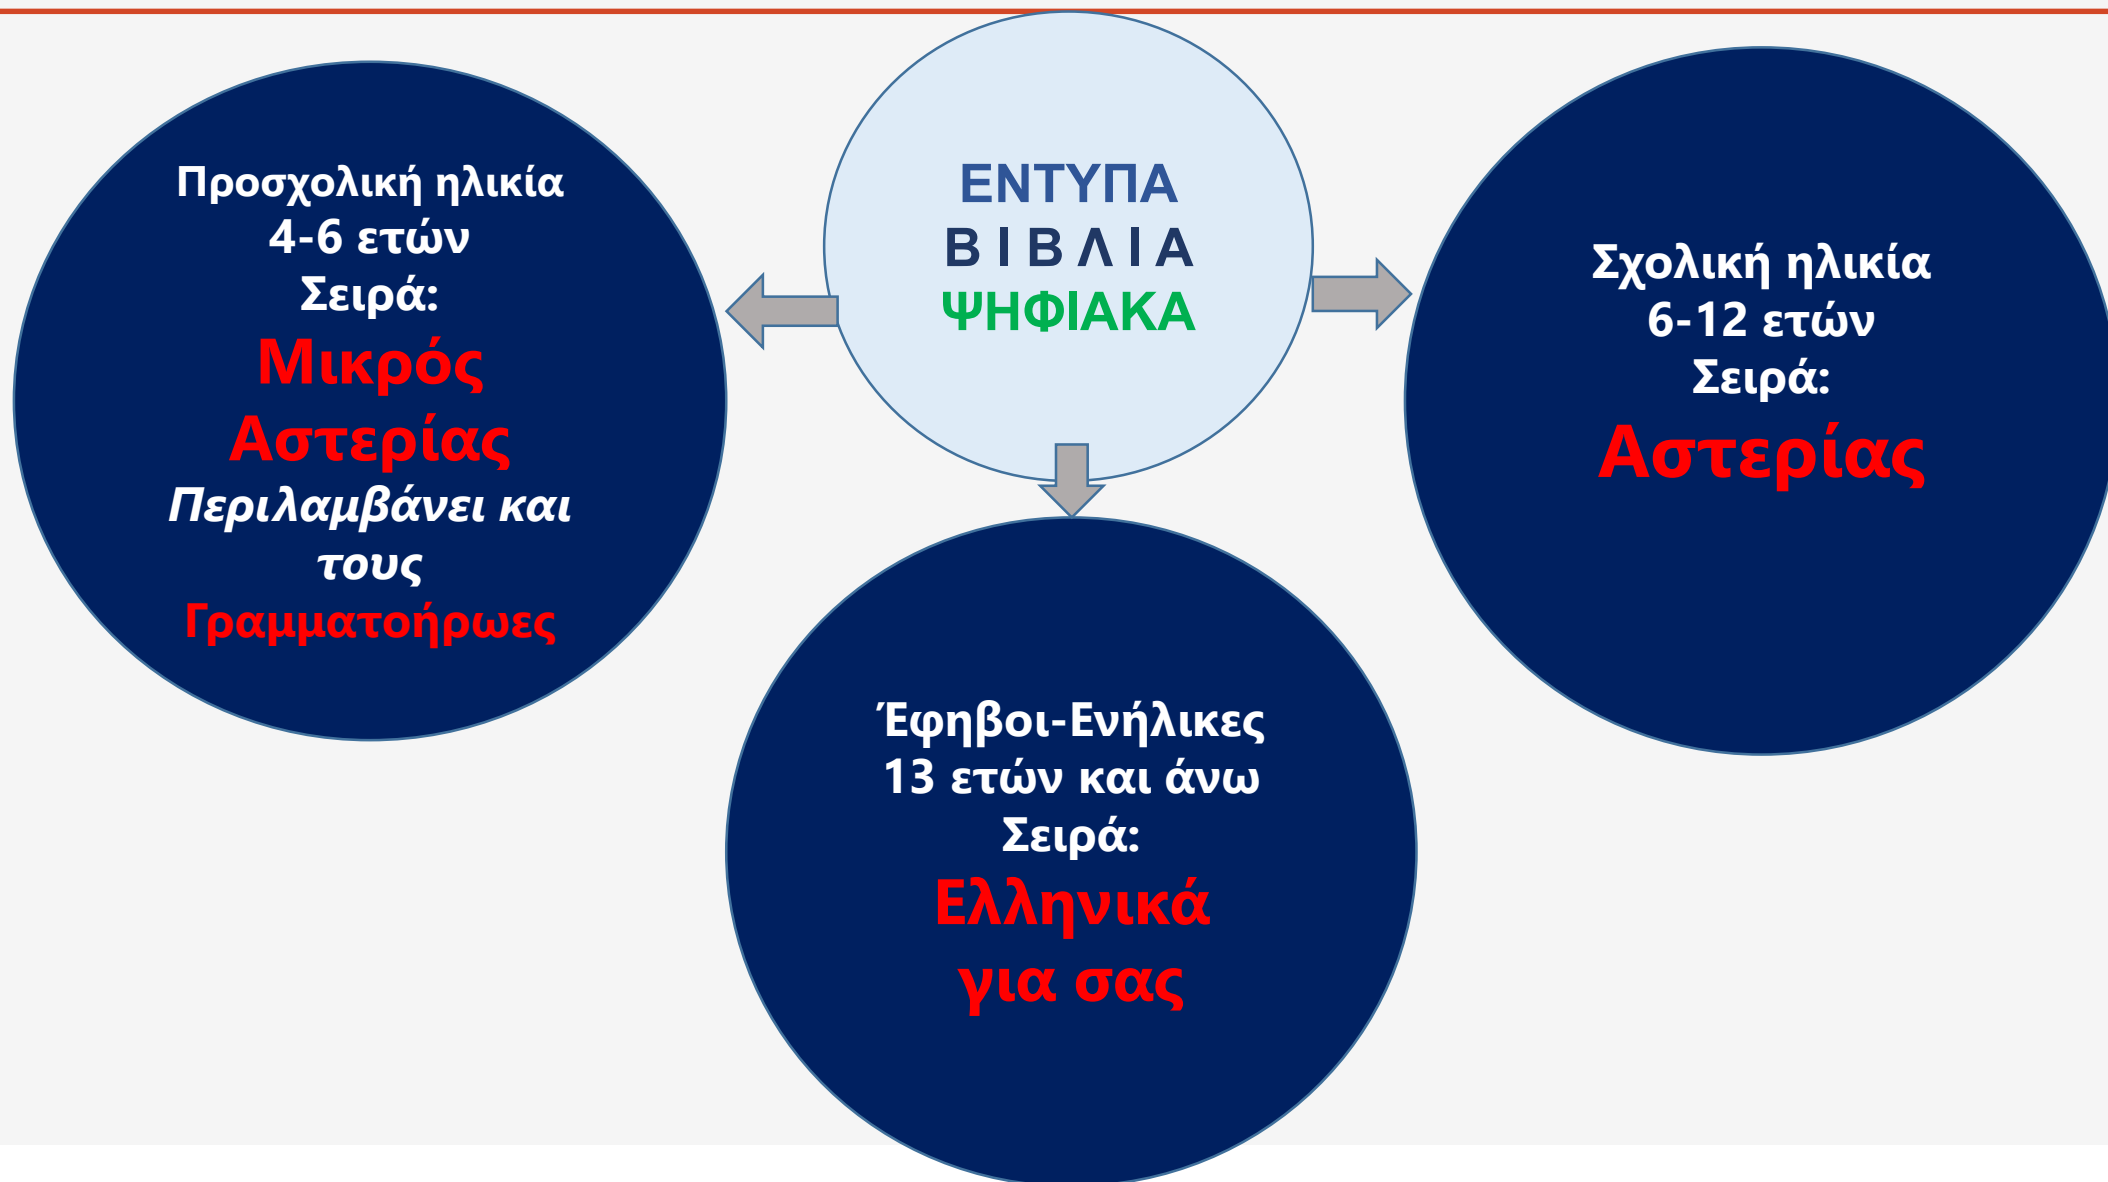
ΕΝΤΥΠΑ
ΒΙΒΛΙΑ
ΨΗΦΙΑΚΑ

Προσχολική ηλικία
4-6 ετών
Σειρά:
Μικρός Αστερίας
Περιλαμβάνει και τους
Γραμματοήρωες

Σχολική ηλικία
6-12 ετών
Σειρά:
Αστερίας

Έφηβοι-Ενήλικες
13 ετών και άνω
Σειρά:
Ελληνικά για σας